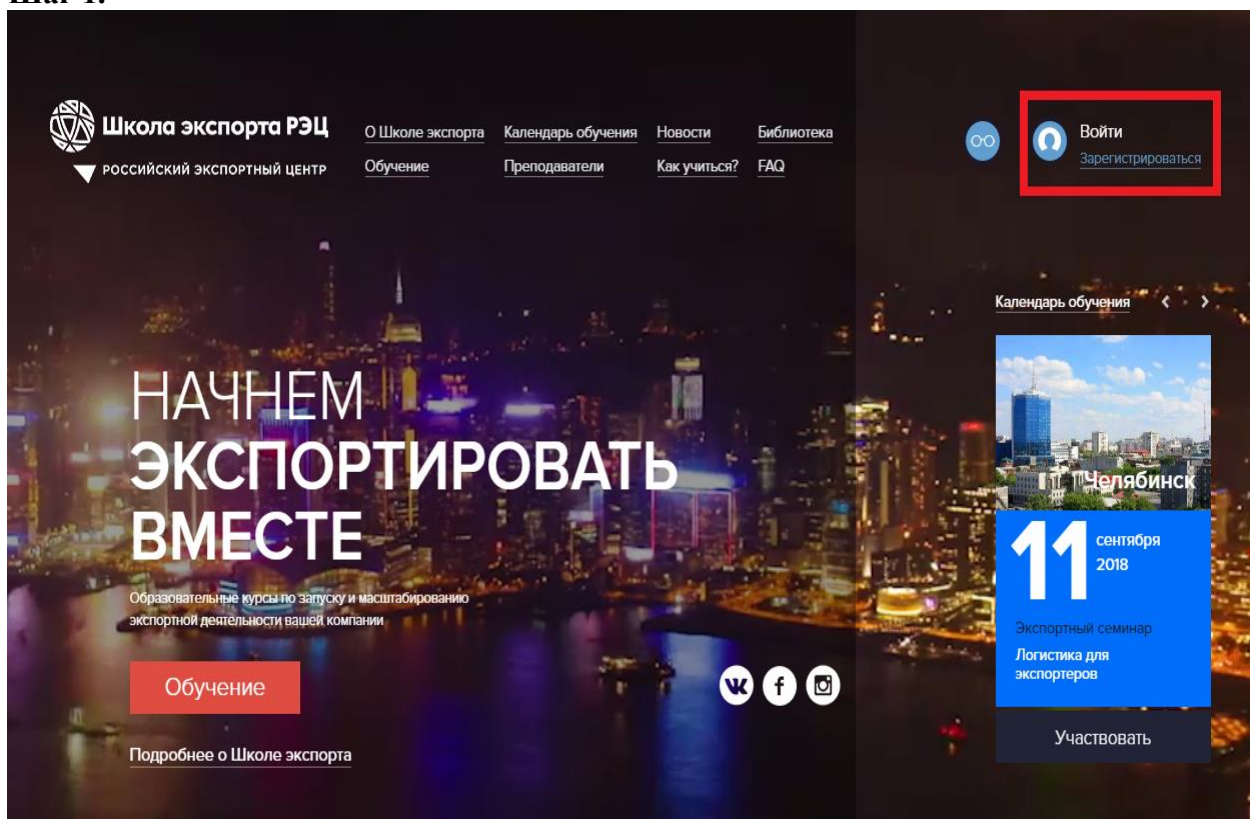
Шаг 1.

Школа экспорта РЭЦ
РОССИЙСКИЙ ЭКСПОРТНЫЙ ЦЕНТР

О Школе экспорта
Обучение
Календарь обучения
Преподаватели
Новости
Как учиться?
Библиотека
FAQ

Войти
Зарегистрироваться

НАЧНЕМ ЭКСПОРТИРОВАТЬ ВМЕСТЕ

Образовательные курсы по запуску и масштабированию экспортной деятельности вашей компании

Обучение

Подробнее о Школе экспорта

Календарь обучения

Челябинск

11 сентября 2018

Экспортный семинар

Логистика для экспортеров

Участвовать